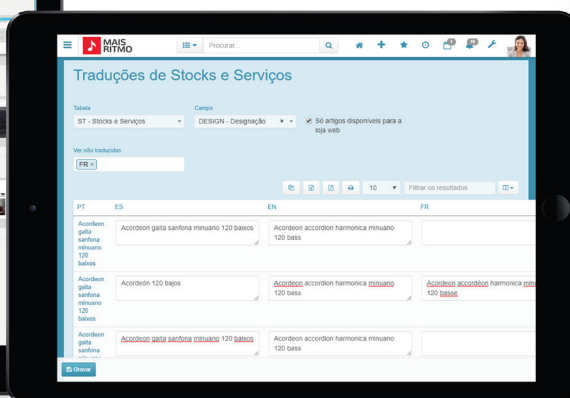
MAIS RITMO

Procurar...

Traduções de Stocks e Serviços

Tabela
ST - Stocks e Serviços

Campo
DESIGN - Designação

Só artigos disponíveis para a loja web

Ver não traduzidos
FR ×

10

Filtrar os resultados

| PT | ES | EN | FR |
|---|---|---|---|
| Acordeon gaita sanfona minuano 120 baixos | Acordeon gaita sanfona minuano 120 baixos | Acordeon accordion harmonica minuano 120 bass | |
| Acordeon gaita sanfona minuano 120 baixos | Acordeón 120 bajos | Acordeon accordion harmonica minuano 120 bass | Acordeon accordéon harmonica min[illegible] 120 basse |
| Acordeon gaita sanfona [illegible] | Acordeon gaita sanfona minuano 120 baixos | Acordeon accordion harmonica minuano 120 bass | |

Gravar